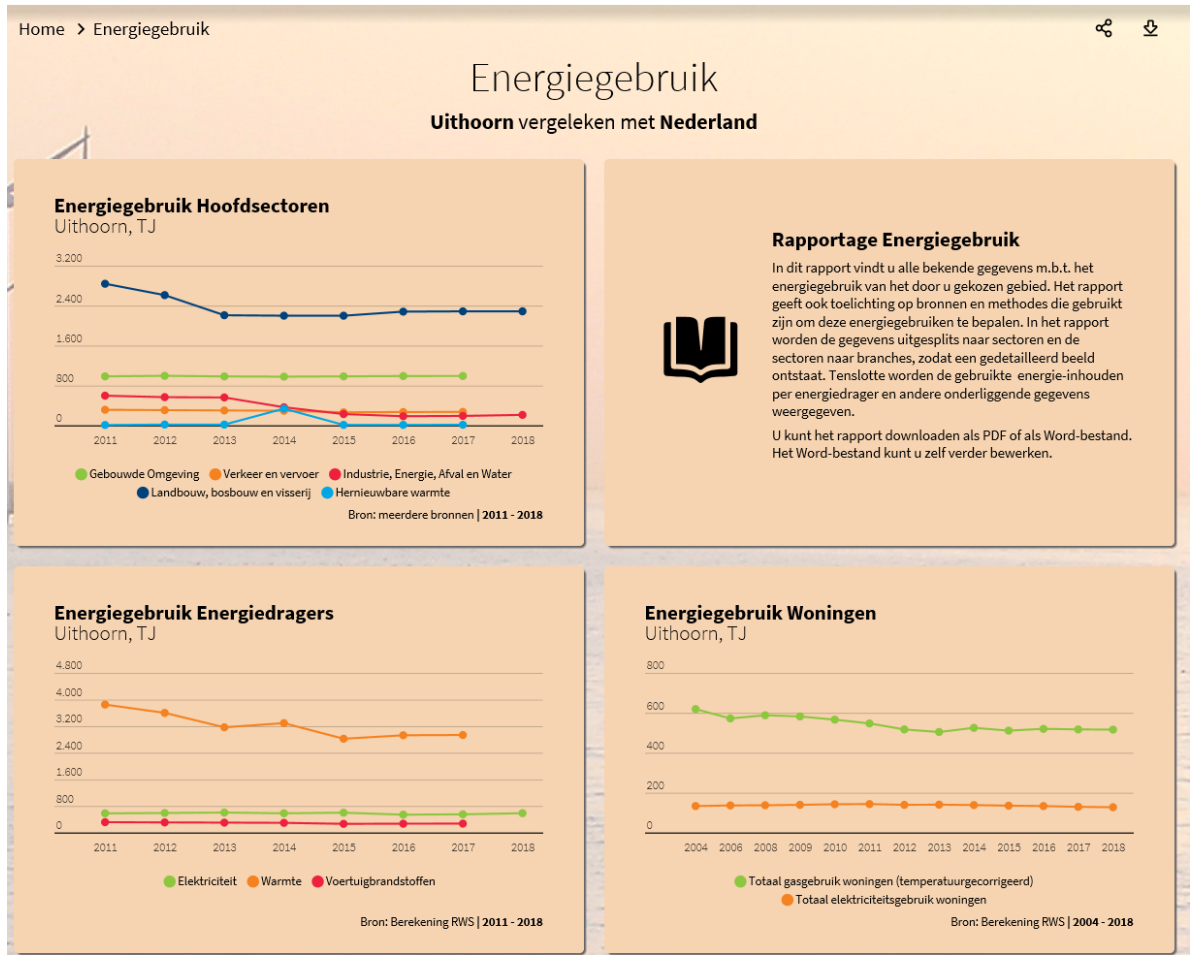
Home > Energiegebruik

Energiegebruik

**Uithoorn** vergeleken met **Nederland**

**Energiegebruik Hoofdsectoren**
Uithoorn, TJ

3.200
2.400
1.600
800
0

2011 2012 2013 2014 2015 2016 2017 2018

Gebouwde Omgeving  Verkeer en vervoer  Industrie, Energie, Afval en Water  Landbouw, bosbouw en visserij  Hernieuwbare warmte

Bron: meerdere bronnen | **2011 - 2018**

**Rapportage Energiegebruik**

In dit rapport vindt u alle bekende gegevens m.b.t. het energiegebruik van het door u gekozen gebied. Het rapport geeft ook toelichting op bronnen en methodes die gebruikt zijn om deze energiegebruiken te bepalen. In het rapport worden de gegevens uitgesplitst naar sectoren en de sectoren naar branches, zodat een gedetailleerd beeld ontstaat. Tenslotte worden de gebruikte energie-inhouden per energiedrager en andere onderliggende gegevens weergegeven.

U kunt het rapport downloaden als PDF of als Word-bestand. Het Word-bestand kunt u zelf verder bewerken.

**Energiegebruik Energiedragers**
Uithoorn, TJ

4.800
4.000
3.200
2.400
1.600
800
0

2011 2012 2013 2014 2015 2016 2017 2018

Elektriciteit  Warmte  Voertuigbrandstoffen

Bron: Berekening RWS | **2011 - 2018**

**Energiegebruik Woningen**
Uithoorn, TJ

800
600
400
200
0

2004 2006 2008 2009 2010 2011 2012 2013 2014 2015 2016 2017 2018

Totaal gasgebruik woningen (temperatuurgecorrigeerd)
Totaal elektriciteitsgebruik woningen

Bron: Berekening RWS | **2004 - 2018**